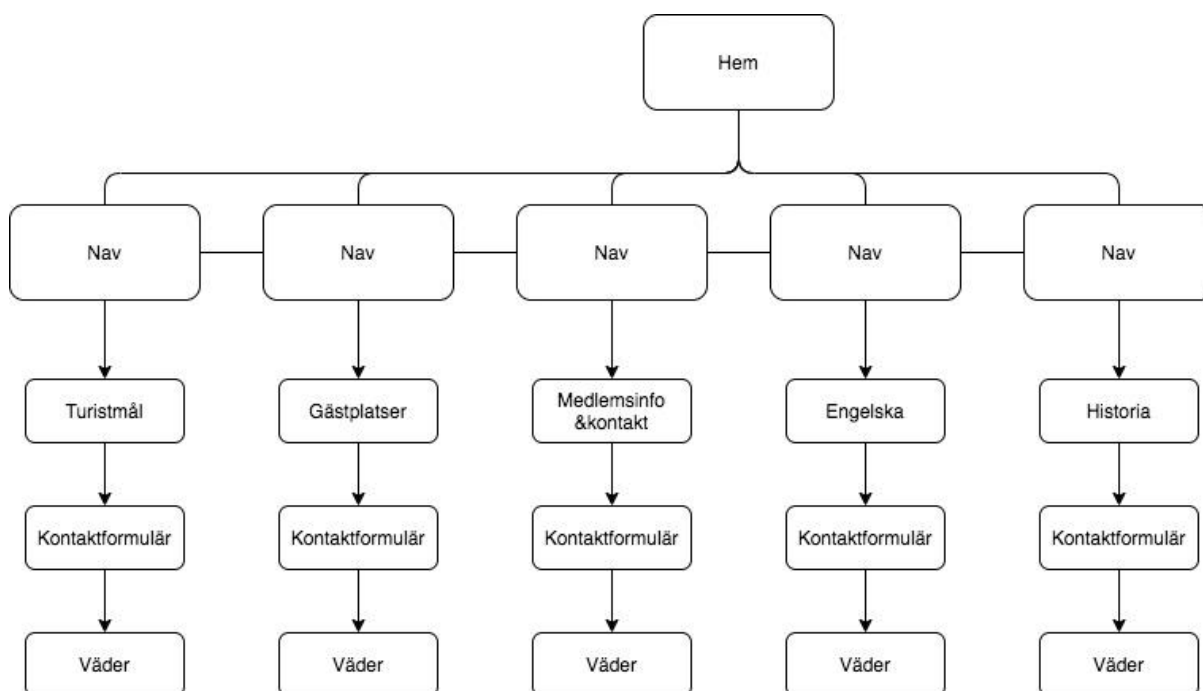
Hem

Nav
Nav
Nav
Nav
Nav

Turistmål
Kontaktformulär
Väder

Gästplatser
Kontaktformulär
Väder

Medlemsinfo &kontakt
Kontaktformulär
Väder

Engelska
Kontaktformulär
Väder

Historia
Kontaktformulär
Väder